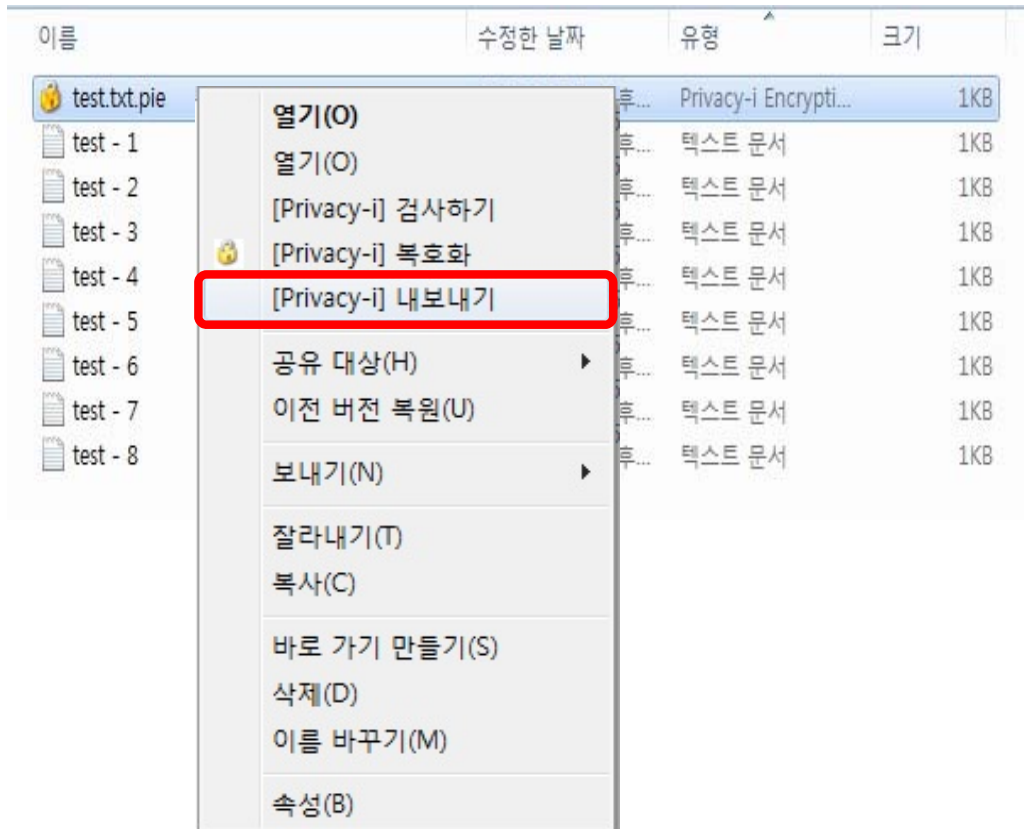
이름 | 수정한 날짜 | 유형 | 크기

test.txt.pie 후... Privacy-i Encrypti... 1KB
test - 1 후... 텍스트 문서 1KB
test - 2 후... 텍스트 문서 1KB
test - 3 후... 텍스트 문서 1KB
test - 4 후... 텍스트 문서 1KB
test - 5 후... 텍스트 문서 1KB
test - 6 후... 텍스트 문서 1KB
test - 7 후... 텍스트 문서 1KB
test - 8 후... 텍스트 문서 1KB

열기(O)
열기(O)
[Privacy-i] 검사하기
[Privacy-i] 복호화
[Privacy-i] 내보내기
공유 대상(H)
이전 버전 복원(U)
보내기(N)
잘라내기(T)
복사(C)
바로 가기 만들기(S)
삭제(D)
이름 바꾸기(M)
속성(B)